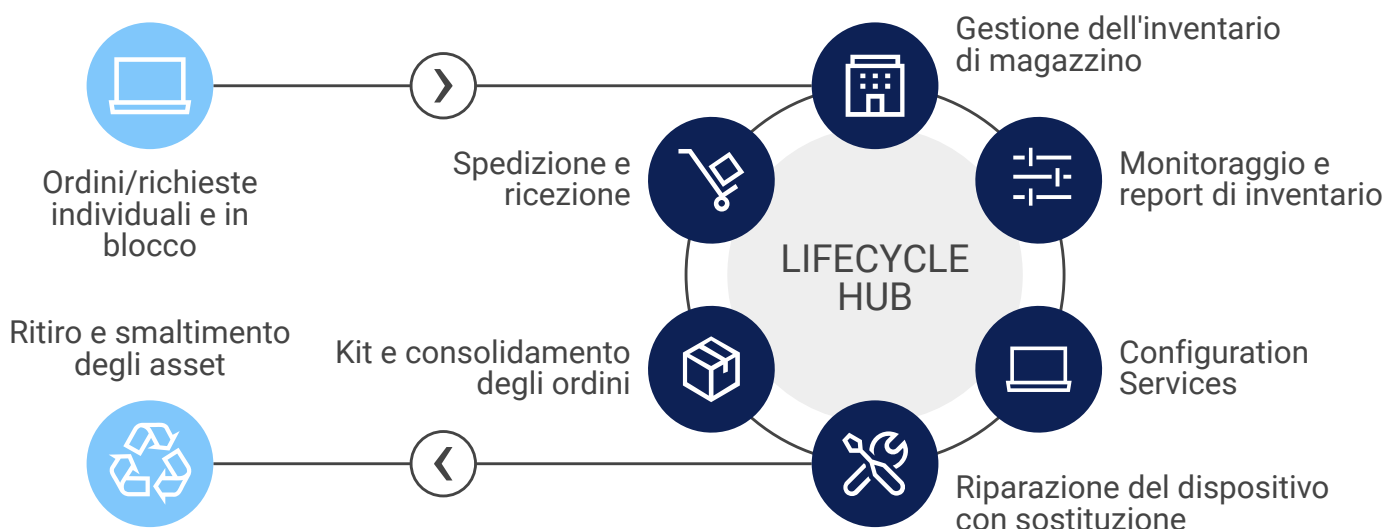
Ordini/richieste individuali e in blocco

Ritiro e smaltimento degli asset

Gestione dell'inventario di magazzino

Spedizione e ricezione

Monitoraggio e report di inventario

LIFECYCLE HUB

Kit e consolidamento degli ordini

Configuration Services

Riparazione del dispositivo con sostituzione